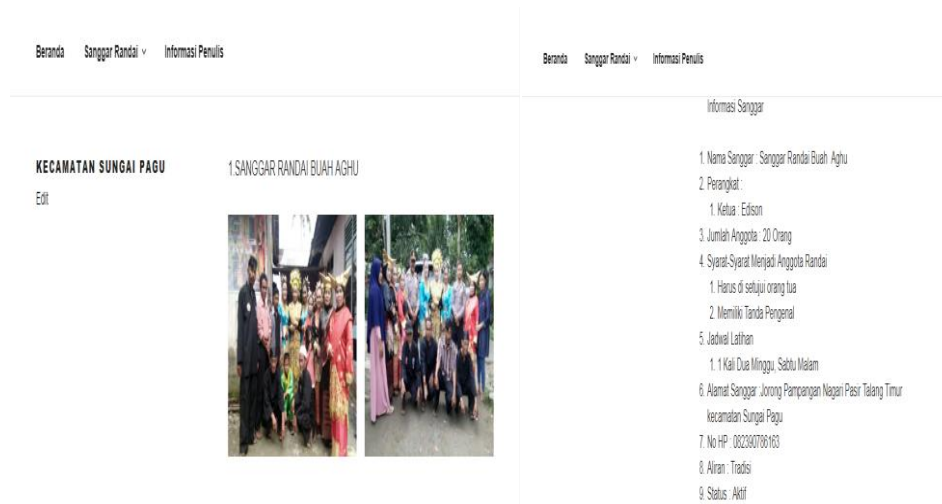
Beranda Sanggar Randai ∨ Informasi Penulis

KECAMATAN SUNGAI PAGU

Edit

1.SANGGAR RANDAI BUAH AGHU

Beranda Sanggar Randai ∨ Informasi Penulis

Informasi Sanggar

1. Nama Sanggar : Sanggar Randai Buah Aghu
2. Perangkat :
 1. Ketua : Edison
3. Jumlah Anggota : 20 Orang
4. Syarat-Syarat Menjadi Anggota Randai
 1. Harus di setujui orang tua
 2. Memiliki Tanda Pengenal
5. Jadwal Latihan
 1. 1 Kali Dua Minggu, Sabtu Malam
6. Alamat Sanggar : Jorong Pampangan Nagari Pasir Talang Timur kecamatan Sungai Pagu
7. No HP : 082390786163
8. Aliran : Tradisi
9. Status : Aktif